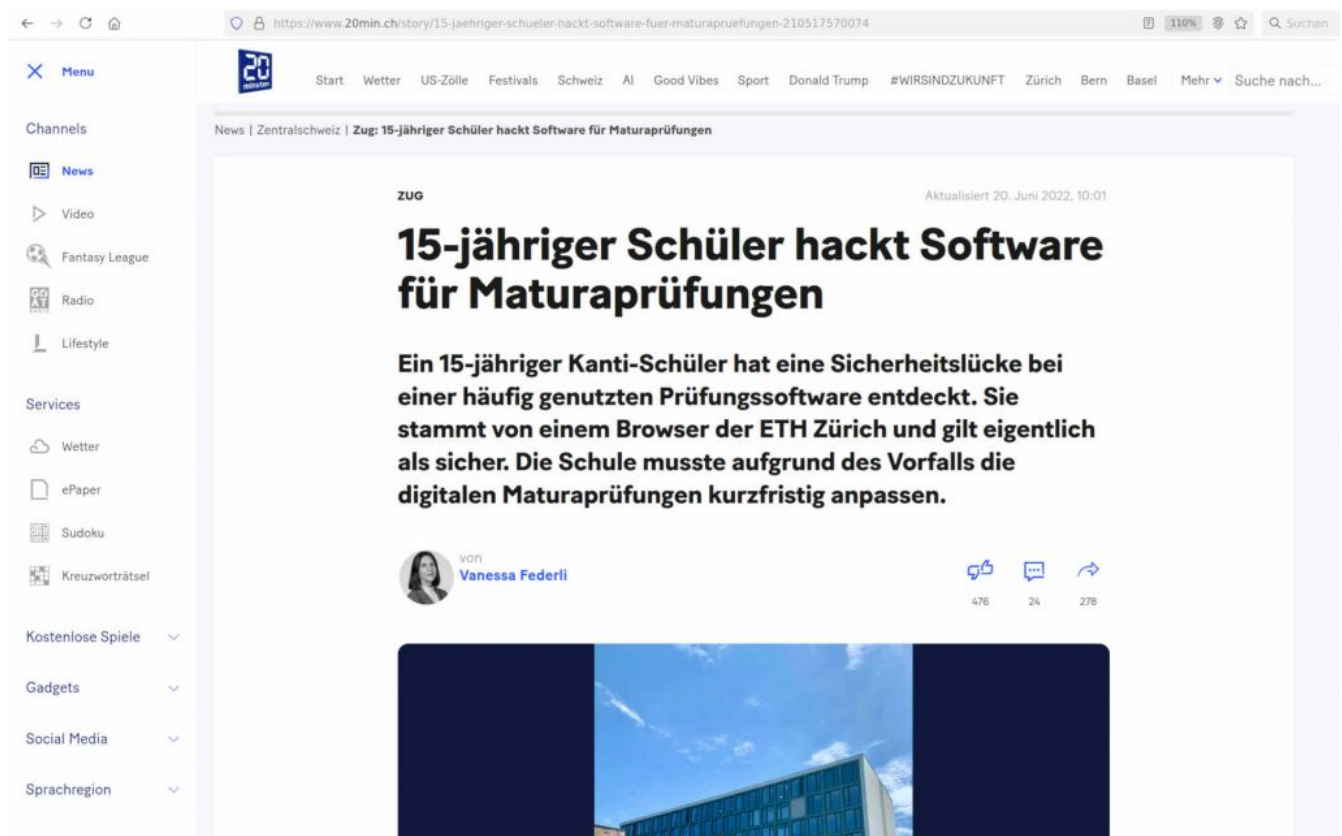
https://www.20min.ch/story/15-jaehriger-schueler-hackt-software-fuer-maturapruefungen-210517570074

110%

Suchen

Menu

20 minuten

Start Wetter US-Zölle Festivals Schweiz AI Good Vibes Sport Donald Trump #WIRSINDZUKUNFT Zürich Bern Basel Mehr Suche nach...

Channels

News

Video

Fantasy League

Radio

Lifestyle

Services

Wetter

ePaper

Sudoku

Kreuzworträtsel

Kostenlose Spiele

Gadgets

Social Media

Sprachregion

News | Zentralschweiz | Zug: 15-jähriger Schüler hackt Software für Maturaprüfungen

ZUG

Aktualisiert 20. Juni 2022, 10:01

15-jähriger Schüler hackt Software für Maturaprüfungen

Ein 15-jähriger Kanti-Schüler hat eine Sicherheitslücke bei einer häufig genutzten Prüfungssoftware entdeckt. Sie stammt von einem Browser der ETH Zürich und gilt eigentlich als sicher. Die Schule musste aufgrund des Vorfalls die digitalen Maturaprüfungen kurzfristig anpassen.

von
Vanessa Federli

476 24 278